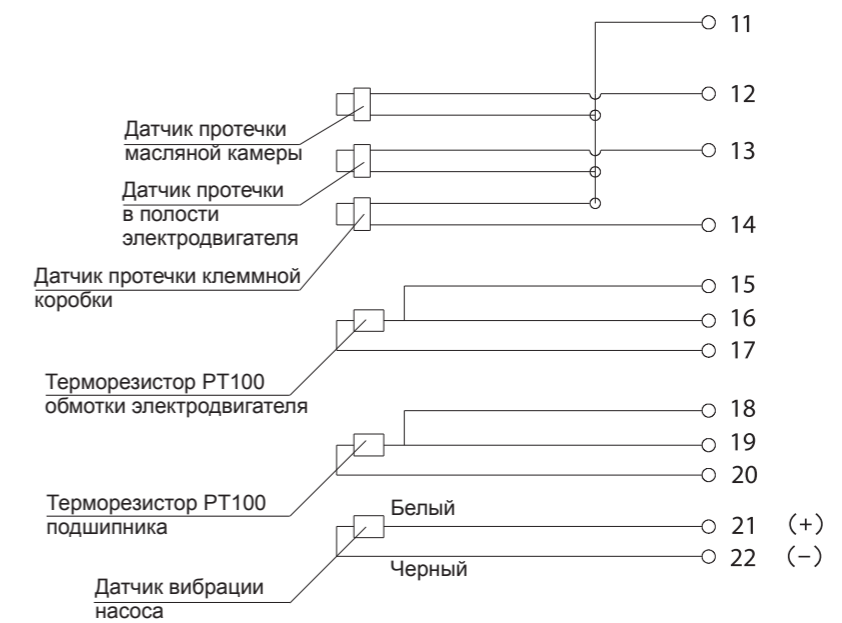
11

12

Датчик протечки масляной камеры

13

Датчик протечки в полости электродвигателя

14

Датчик протечки клеммной коробки

15

16

17

Терморезистор PT100 обмотки электродвигателя

18

19

20

Терморезистор PT100 подшипника

Белый

21 (+)

22 (−)

Черный

Датчик вибрации насоса